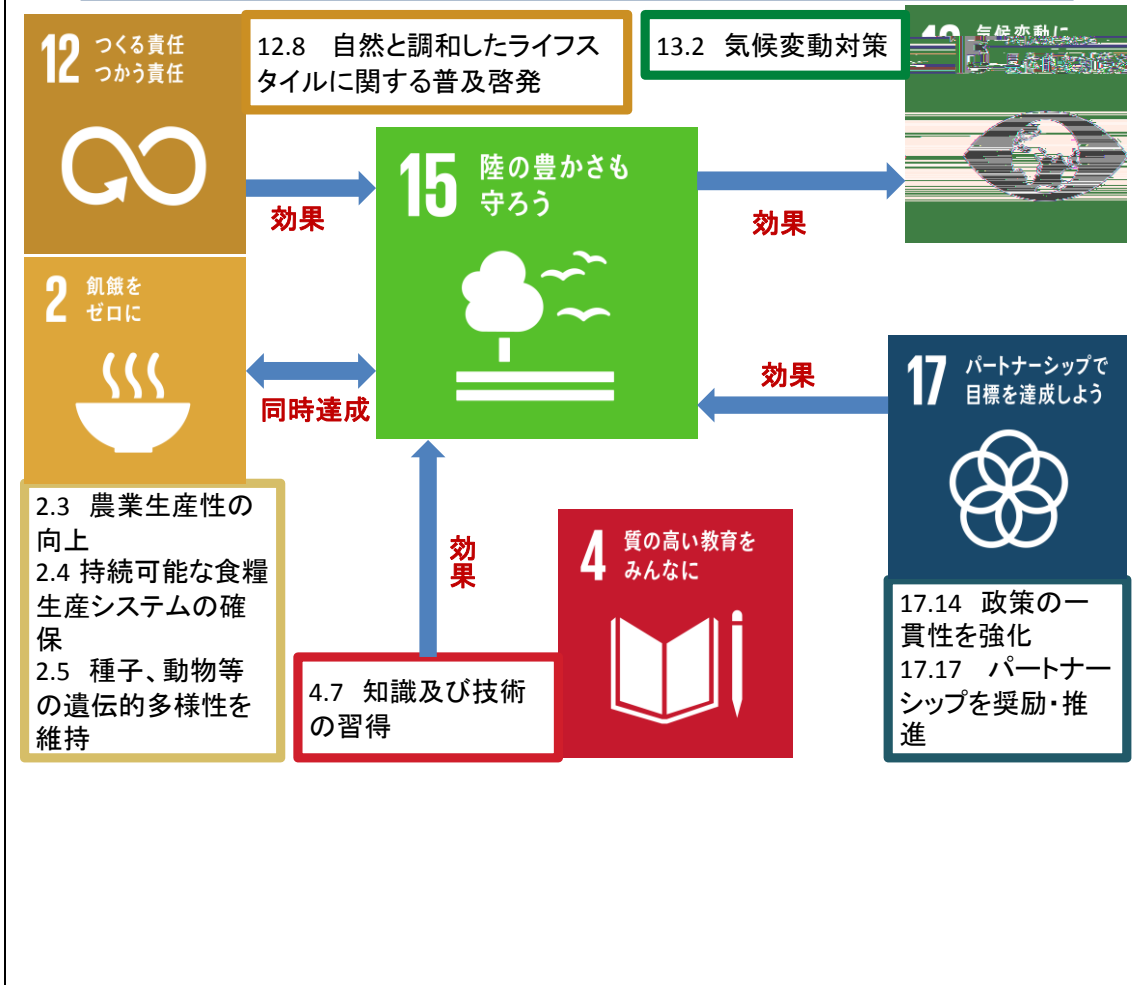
12 つくる責任 つかう責任

12.8 自然と調和したライフスタイルに関する普及啓発

13.2 気候変動対策

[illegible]

15 陸の豊かさも守ろう

効果

効果

2 飢餓をゼロに

同時達成

効果

17 パートナーシップで目標を達成しよう

2.3 農業生産性の向上
2.4 持続可能な食糧生産システムの確保
2.5 種子、動物等の遺伝的多様性を維持

効果

4 質の高い教育をみんなに

4.7 知識及び技術の習得

17.14 政策の一貫性を強化
17.17 パートナーシップを奨励・推進